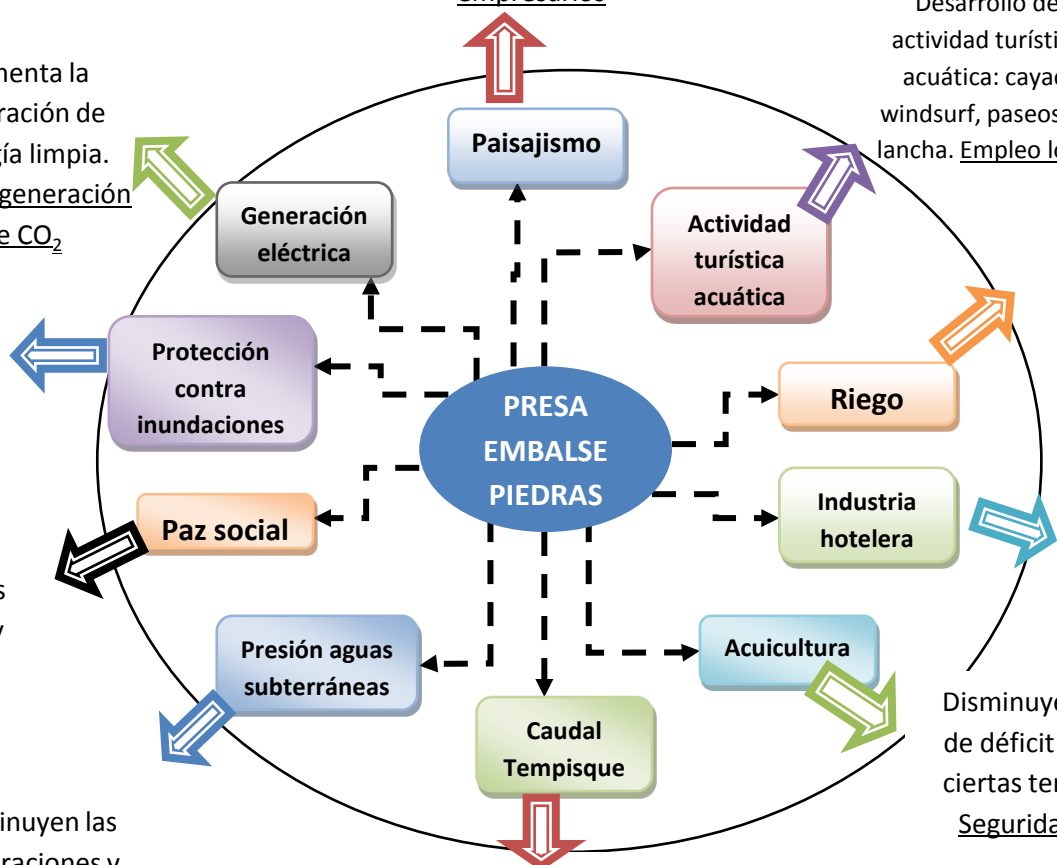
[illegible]

Desarrollo de actividad turísti acuática: cayac windsurf, paseos lancha. Empleo lo

menta la ración de gía limpia. generación e $CO_2$

Paisajismo

Generación eléctrica

Actividad turística acuática

Protección contra inundaciones

PRESA EMBALSE PIEDRAS

Riego

Paz social

Industria hotelera

s y

Presión aguas subterráneas

Acuicultura

Caudal Tempisque

Disminuye de déficit ciertas ter Segurida

inuyen las aciones y